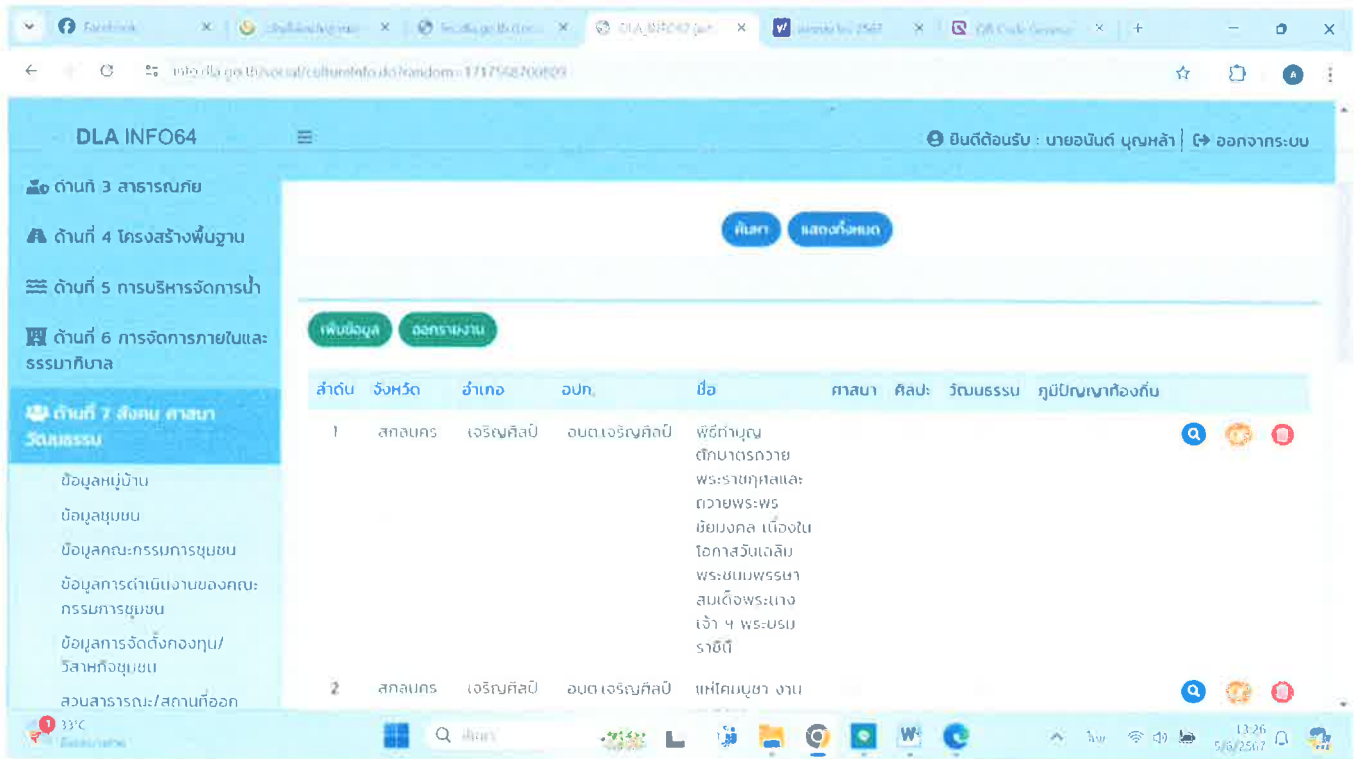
Facebook | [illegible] | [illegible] | DLA_INFO64 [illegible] | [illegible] 2567 | QR Code Generator | +

info.dla.go.th/social/cultureInfo.do?random=1717568700809

DLA INFO64

ยินดีต้อนรับ : นายอนันต์ บุญหล้า | ออกจากระบบ

ด้านที่ 3 สาธารณภัย

ด้านที่ 4 โครงสร้างพื้นฐาน

ด้านที่ 5 การบริหารจัดการน้ำ

ด้านที่ 6 การจัดการภายในและธรรมาภิบาล

ด้านที่ 7 สังคม ศาสนา วัฒนธรรม

ข้อมูลหมู่บ้าน

ข้อมูลชุมชน

ข้อมูลคณะกรรมการชุมชน

ข้อมูลการดำเนินงานของคณะกรรมการชุมชน

ข้อมูลการจัดตั้งกองทุน/วิสาหกิจชุมชน

สวนสาธารณะ/สถานที่ออก

ค้นหา แสดงทั้งหมด

เพิ่มข้อมูล ออกรายงาน

| ลำดับ | จังหวัด | อำเภอ | อปท. | ชื่อ | ศาสนา | ศิลปะ | วัฒนธรรม | ภูมิปัญญาท้องถิ่น |
|---|---|---|---|---|---|---|---|---|
| 1 | สกลนคร | เจริญศิลป์ | อบต.เจริญศิลป์ | พิธีทำบุญตักบาตรถวายพระราชกุศลและถวายพระพรชัยมงคล เนื่องในโอกาสวันเฉลิมพระชนมพรรษา สมเด็จพระนางเจ้า ฯ พระบรมราชินี | | | | |
| 2 | สกลนคร | เจริญศิลป์ | อบต.เจริญศิลป์ | แห่โคมบูชา งาน | | | | |

33°C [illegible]

ค้นหา

ไทย 13:26 5/6/2567